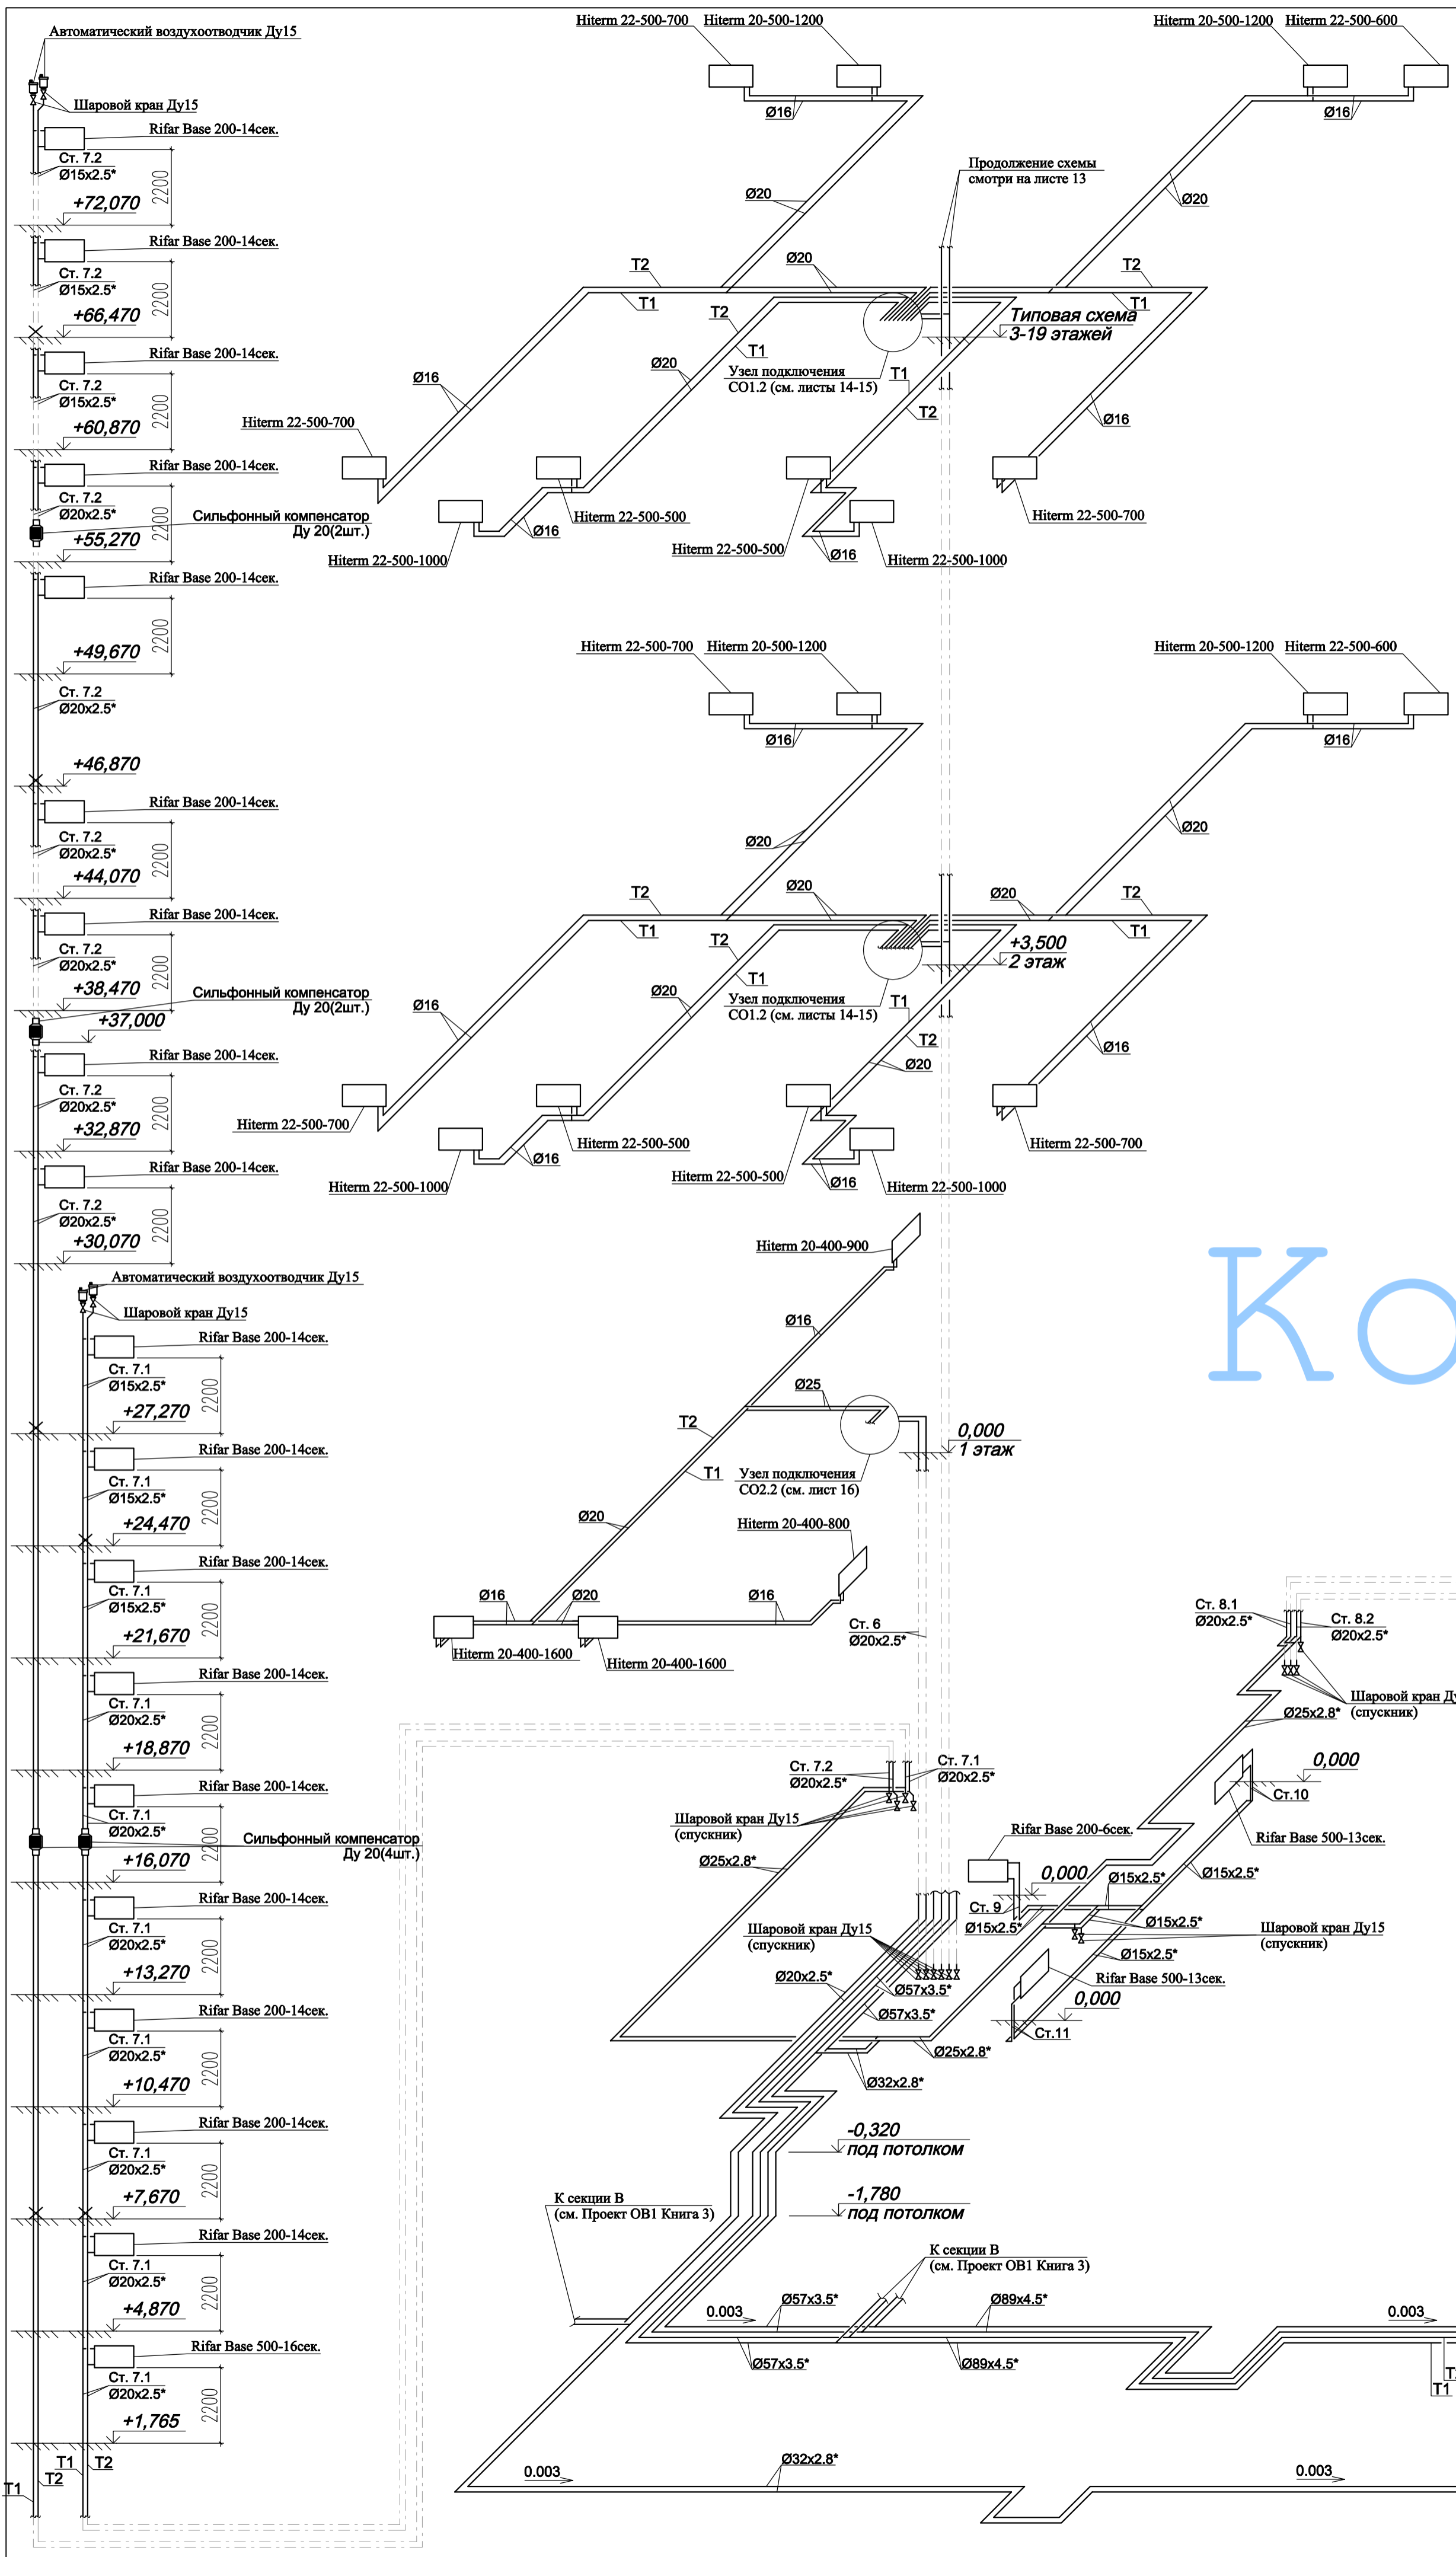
Автоматический воздухоотводчик Ду15
Шаровой кран Ду15
Rifar Base 200-14сек.
Ст. 7.2
Ø15x2.5*
2200
+72,070
Rifar Base 200-14сек.
Ст. 7.2
Ø15x2.5*
2200
+66,470
Rifar Base 200-14сек.
Ст. 7.2
Ø15x2.5*
2200
+60,870
Rifar Base 200-14сек.
Ст. 7.2
Ø20x2.5*
Сильфонный компенсатор Ду 20(2шт.)
2200
+55,270
Rifar Base 200-14сек.
2200
+49,670
Ст. 7.2
Ø20x2.5*
+46,870
Rifar Base 200-14сек.
Ст. 7.2
Ø20x2.5*
2200
+44,070
Rifar Base 200-14сек.
Ст. 7.2
Ø20x2.5*
2200
+38,470
Сильфонный компенсатор Ду 20(2шт.)
+37,000
Rifar Base 200-14сек.
Ст. 7.2
Ø20x2.5*
2200
+32,870
Rifar Base 200-14сек.
Ст. 7.2
Ø20x2.5*
2200
+30,070
Автоматический воздухоотводчик Ду15
Шаровой кран Ду15
Rifar Base 200-14сек.
Ст. 7.1
Ø15x2.5*
2200
+27,270
Rifar Base 200-14сек.
Ст. 7.1
Ø15x2.5*
2200
+24,470
Rifar Base 200-14сек.
Ст. 7.1
Ø15x2.5*
2200
+21,670
Rifar Base 200-14сек.
Ст. 7.1
Ø20x2.5*
2200
+18,870
Rifar Base 200-14сек.
Ст. 7.1
Ø20x2.5*
Сильфонный компенсатор Ду 20(4шт.)
2200
+16,070
Rifar Base 200-14сек.
Ст. 7.1
Ø20x2.5*
2200
+13,270
Rifar Base 200-14сек.
Ст. 7.1
Ø20x2.5*
2200
+10,470
Rifar Base 200-14сек.
Ст. 7.1
Ø20x2.5*
2200
+7,670
Rifar Base 200-14сек.
Ст. 7.1
Ø20x2.5*
2200
+4,870
Rifar Base 500-16сек.
Ст. 7.1
Ø20x2.5*
2200
+1,765
T1 T2 T1 T2

Hiterm 22-500-700 Hiterm 20-500-1200
Ø16
Ø20
T2
Ø20
T1
T2
T1
Узел подключения СО1.2 (см. листы 14-15)
Ø20
Ø16
Hiterm 22-500-700
Hiterm 22-500-500
Ø16
Hiterm 22-500-1000
Продолжение схемы смотри на листе 13
Типовая схема 3-19 этажей
T1
T2
Hiterm 22-500-500
Ø16
Hiterm 22-500-1000
Hiterm 20-500-1200 Hiterm 22-500-600
Ø16
Ø20
T2
T1
Ø16
Hiterm 22-500-700

Hiterm 22-500-700 Hiterm 20-500-1200
Ø16
Ø20
T2
Ø20
T1
T2
T1
Узел подключения СО1.2 (см. листы 14-15)
Ø20
Ø16
Hiterm 22-500-700
Hiterm 22-500-500
Ø16
Hiterm 22-500-1000
+3,500
2 этаж
T1
T2
Ø20
Hiterm 22-500-500
Ø16
Hiterm 22-500-1000
Hiterm 20-500-1200 Hiterm 22-500-600
Ø16
Ø20
Ø20
T2
T1
Ø16
Hiterm 22-500-700

Hiterm 20-400-900
Ø16
Ø25
T2
0,000
1 этаж
T1
Узел подключения СО2.2 (см. лист 16)
Ø20
Hiterm 20-400-800
Ø16
Ø20
Ø16
Hiterm 20-400-1600
Hiterm 20-400-1600
Ст. 6
Ø20x2.5*

Ст. 7.2
Ø20x2.5*
Ст. 7.1
Ø20x2.5*
Шаровой кран Ду15 (спускник)
Ø25x2.8*
Шаровой кран Ду15 (спускник)
Ø20x2.5*
Ø57x3.5*
Ø57x3.5*
Ø25x2.8*
Ø32x2.8*
-0,320
под потолком
-1,780
под потолком
К секции В (см. Проект ОВ1 Книга 3)
К секции В (см. Проект ОВ1 Книга 3)
0.003
Ø57x3.5*
Ø89x4.5*
Ø57x3.5*
Ø89x4.5*
0.003
T2
T1
Ø32x2.8*
0.003
0.003

Ст. 8.1
Ø20x2.5*
Ст. 8.2
Ø20x2.5*
Шаровой кран Д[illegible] (спускник)
Ø25x2.8*
0,000
Ст.10
Rifar Base 500-13сек.
Rifar Base 200-6сек.
0,000
Ø15x2.5*
Ø15x2.5*
Ст. 9
Ø15x2.5*
Ø15x2.5*
Шаровой кран Ду15 (спускник)
Ø15x2.5*
Rifar Base 500-13сек.
0,000
Ст.11
Ко